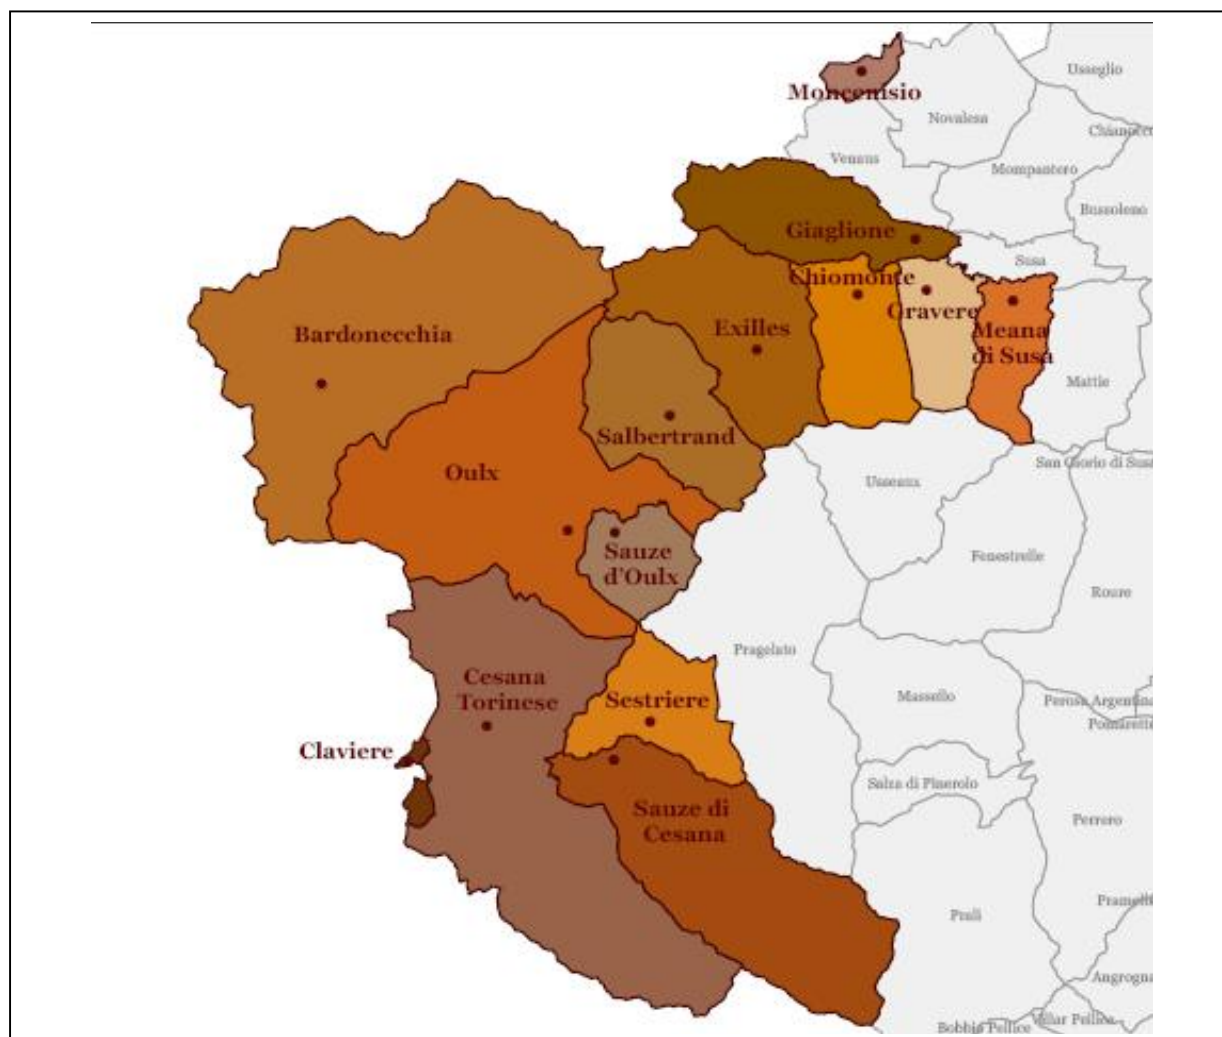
Moncenisio
Usseglio
Novalesa
Chianocco
Venaus
Mompantero
Bussoleno
Giaglione
Susa
Chiomonte
Gravere
Meana di Susa
Bardonecchia
Exilles
Mattie
Salbertrand
San Giorio di Susa
Oulx
Usseaux
Sauze d'Oulx
Fenestrelle
Roure
Pragelato
Cesana Torinese
Sestriere
Massello
Perosa Argentina
Pomaretto
Claviere
Salza di Pinerolo
Sauze di Cesana
Perrero
Prali
Prarostino
Angrogna
Bobbio Pellice
Villar Pellice